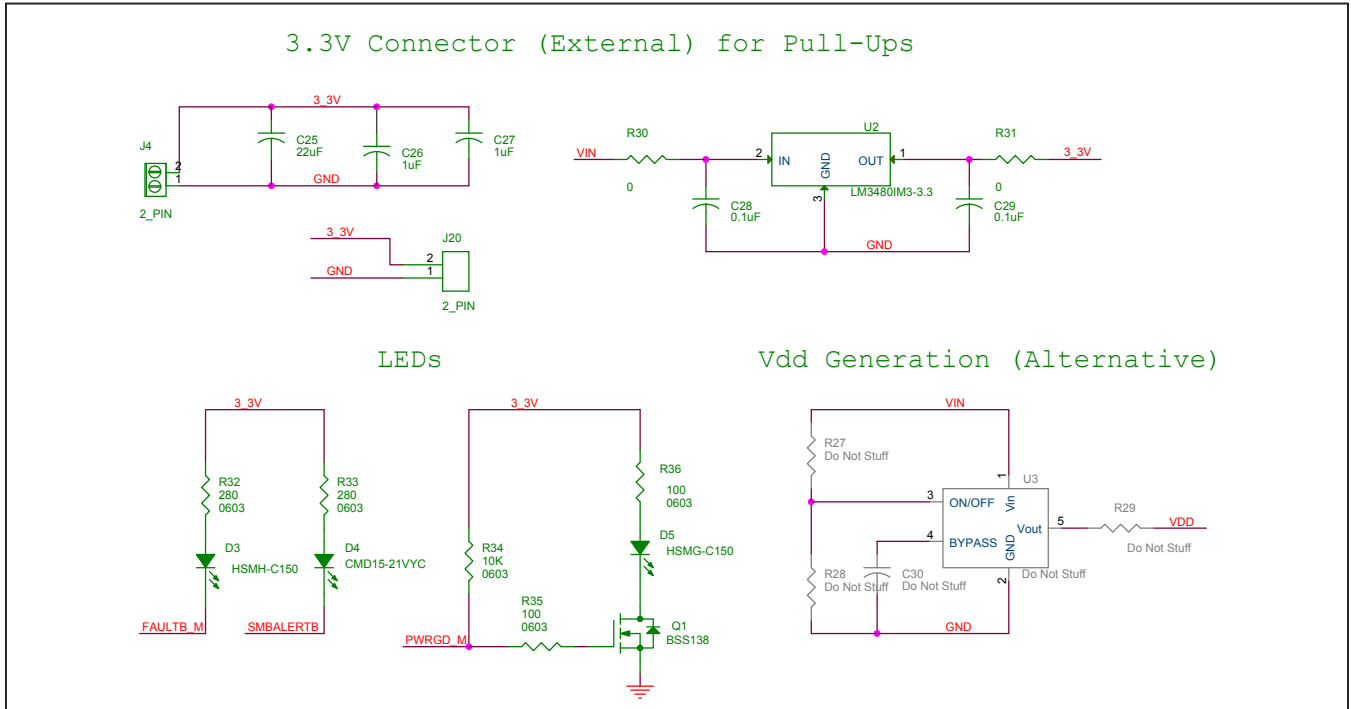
3.3V Connector (External) for Pull-Ups

3_3V
J4
2
1
2_PIN
C25
22uF
C26
1uF
C27
1uF
GND

J20
3_3V
2
GND
1
2_PIN

R30
VIN
0
2
IN
GND
3
U2
OUT
1
LM3480IM3-3.3
C28
0.1uF
GND
R31
3_3V
0
C29
0.1uF

LEDs

3_3V
R32
280
0603
D3
HSMH-C150
FAULTB_M
R33
280
0603
D4
CMD15-21VYC
SMBALERTB

3_3V
R36
100
0603
D5
HSMG-C150
R34
10K
0603
R35
100
0603
PWRGD_M
Q1
BSS138

Vdd Generation (Alternative)

VIN
R27
Do Not Stuff
1
U3
3
ON/OFF
Vin
Vout
5
R29
VDD
Do Not Stuff
4
BYPASS
GND
R28
Do Not Stuff
C30
Do Not Stuff
Do Not Stuff
2
GND